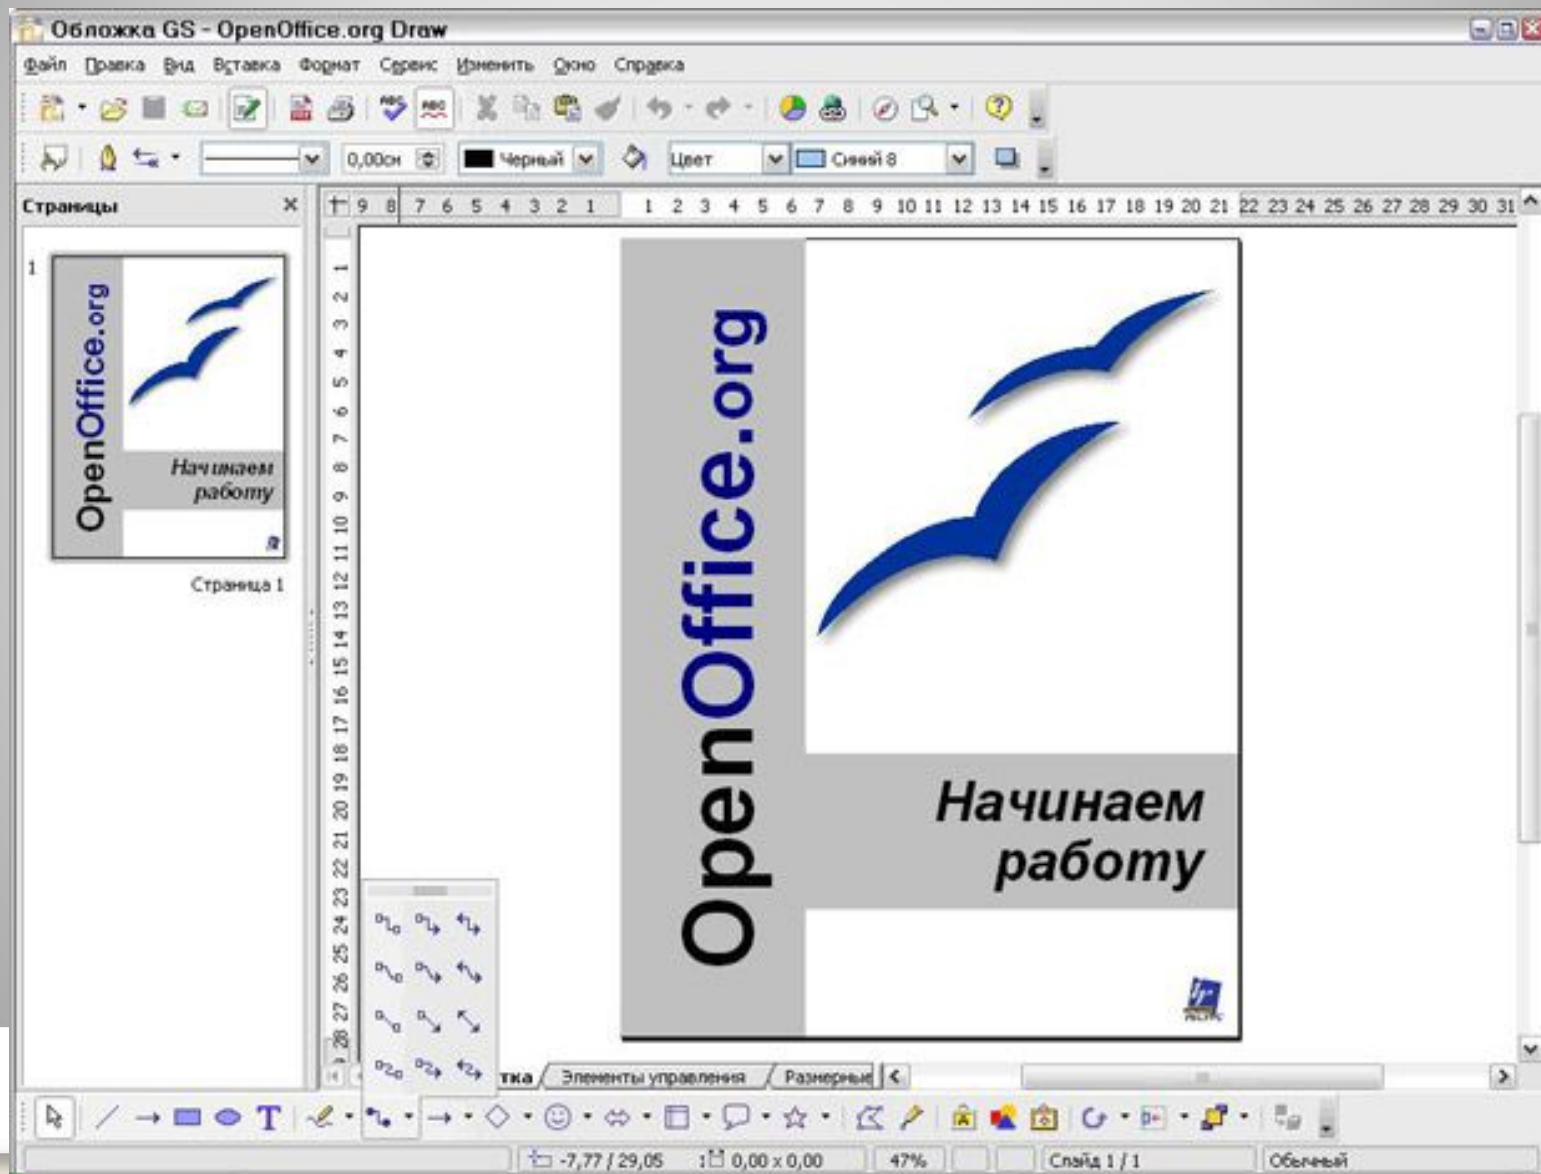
Обложка GS - OpenOffice.org Draw

Файл Правка Вид Вставка Формат Сервис Изменить Окно Справка

0,00см Черный Цвет Синий 8

Страницы

9 8 7 6 5 4 3 2 1 1 2 3 4 5 6 7 8 9 10 11 12 13 14 15 16 17 18 19 20 21 22 23 24 25 26 27 28 29 30 31

1

OpenOffice.org

Начинаем работу

Страница 1

1 2 3 4 5 6 7 8 9 10 11 12 13 14 15 16 17 18 19 20 21 22 23 24 25 26 27 28

OpenOffice.org

Начинаем работу

тка Элементы управления Размерные

-7,77 / 29,05 0,00 x 0,00 47% Слайд 1 / 1 Обычный